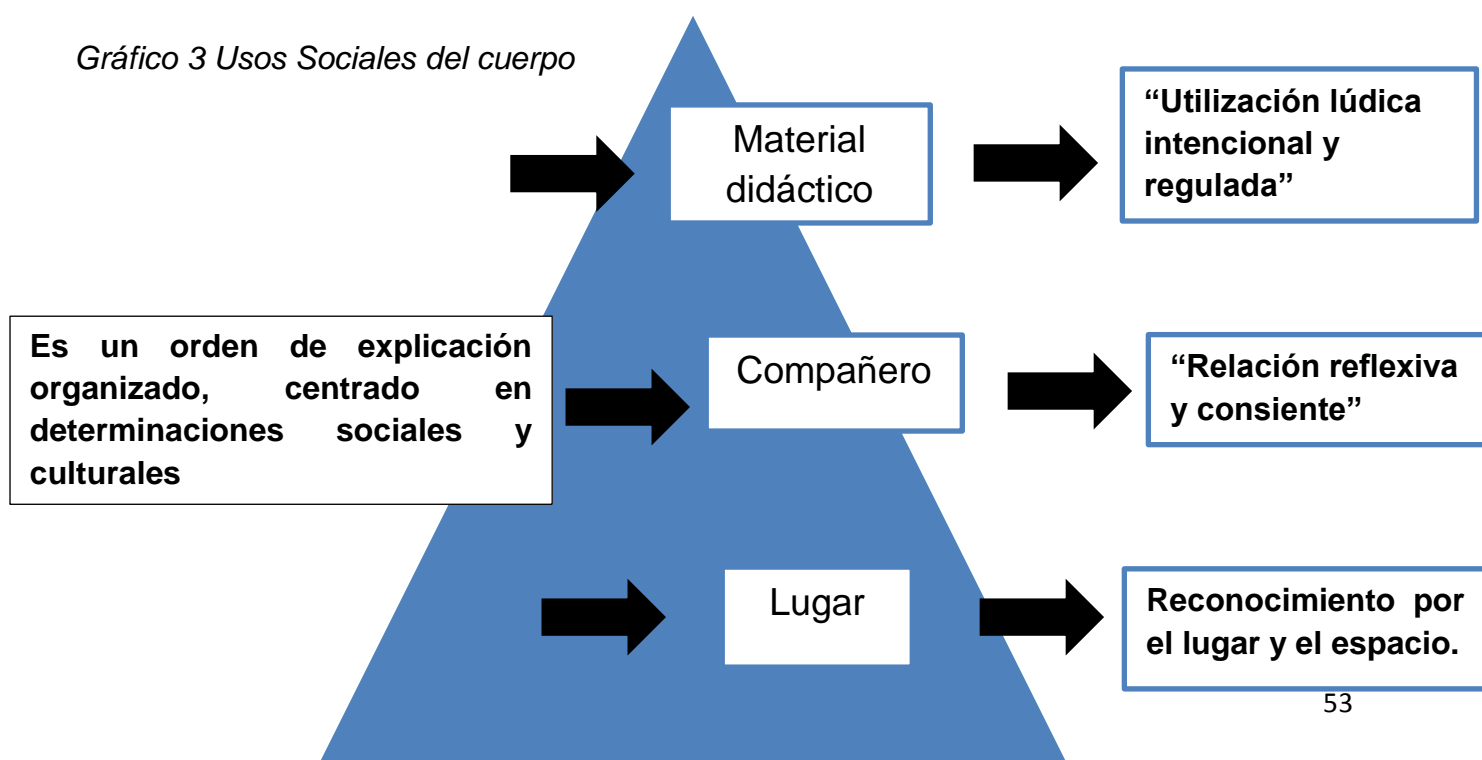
Gráfico 3 Usos Sociales del cuerpo

Material didáctico

"Utilización lúdica intencional y regulada"

Es un orden de explicación organizado, centrado en determinaciones sociales y culturales

Compañero

"Relación reflexiva y consiente"

Lugar

Reconocimiento por el lugar y el espacio.

53